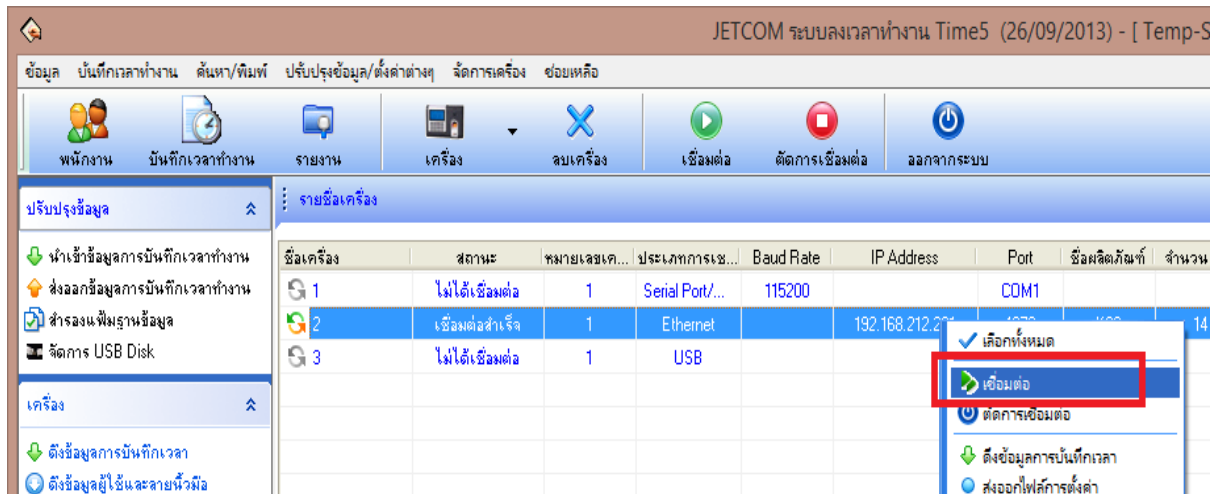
JETCOM ระบบลงเวลาทำงาน Time5 (26/09/2013) - [ Temp-S

ข้อมูล บันทึกเวลาทำงาน ค้นหา/พิมพ์ ปรับปรุงข้อมูล/ตั้งค่าต่างๆ จัดการเครื่อง ช่วยเหลือ

พนักงาน บันทึกเวลาทำงาน รายงาน เครื่อง ลบเครื่อง เชื่อมต่อ ตัดการเชื่อมต่อ ออกจากระบบ

ปรับปรุงข้อมูล

นำเข้าข้อมูลการบันทึกเวลาทำงาน
ส่งออกข้อมูลการบันทึกเวลาทำงาน
สำรองแฟ้มฐานข้อมูล
จัดการ USB Disk

เครื่อง

ดึงข้อมูลการบันทึกเวลา
ดึงข้อมูลผู้ใช้และลายนิ้วมือ

รายชื่อเครื่อง

| ชื่อเครื่อง | สถานะ | หมายเลขเค... | ประเภทการเช... | Baud Rate | IP Address | Port | ชื่อผลิตภัณฑ์ | จำนวน |
|---|---|---|---|---|---|---|---|---|
| 1 | ไม่ได้เชื่อมต่อ | 1 | Serial Port/... | 115200 | | COM1 | | |
| 2 | เชื่อมต่อสำเร็จ | 1 | Ethernet | | 192.168.212.2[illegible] | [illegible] | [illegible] | 14 |
| 3 | ไม่ได้เชื่อมต่อ | 1 | USB | | | | | |

เลือกทั้งหมด
เชื่อมต่อ
ตัดการเชื่อมต่อ
ดึงข้อมูลการบันทึกเวลา
ส่งออกไฟล์การตั้งค่า